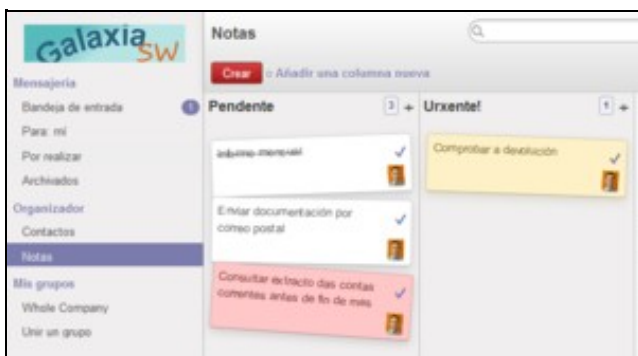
Galaxia SW

Mensajería
Bandeja de entrada
Para: mi
Por realizar
Archivados
Organizador
Contactos
Notas
Mis grupos
Whole Company
Unir un grupo

Notas

Crear
o Añadir una columna nueva

Pendente
3
+
Informe mensual

Enviar documentación por correo postal

Consultar extracto das contas correntes antes de fin de mes

Urxente!
1
+
Comprobar a devolución